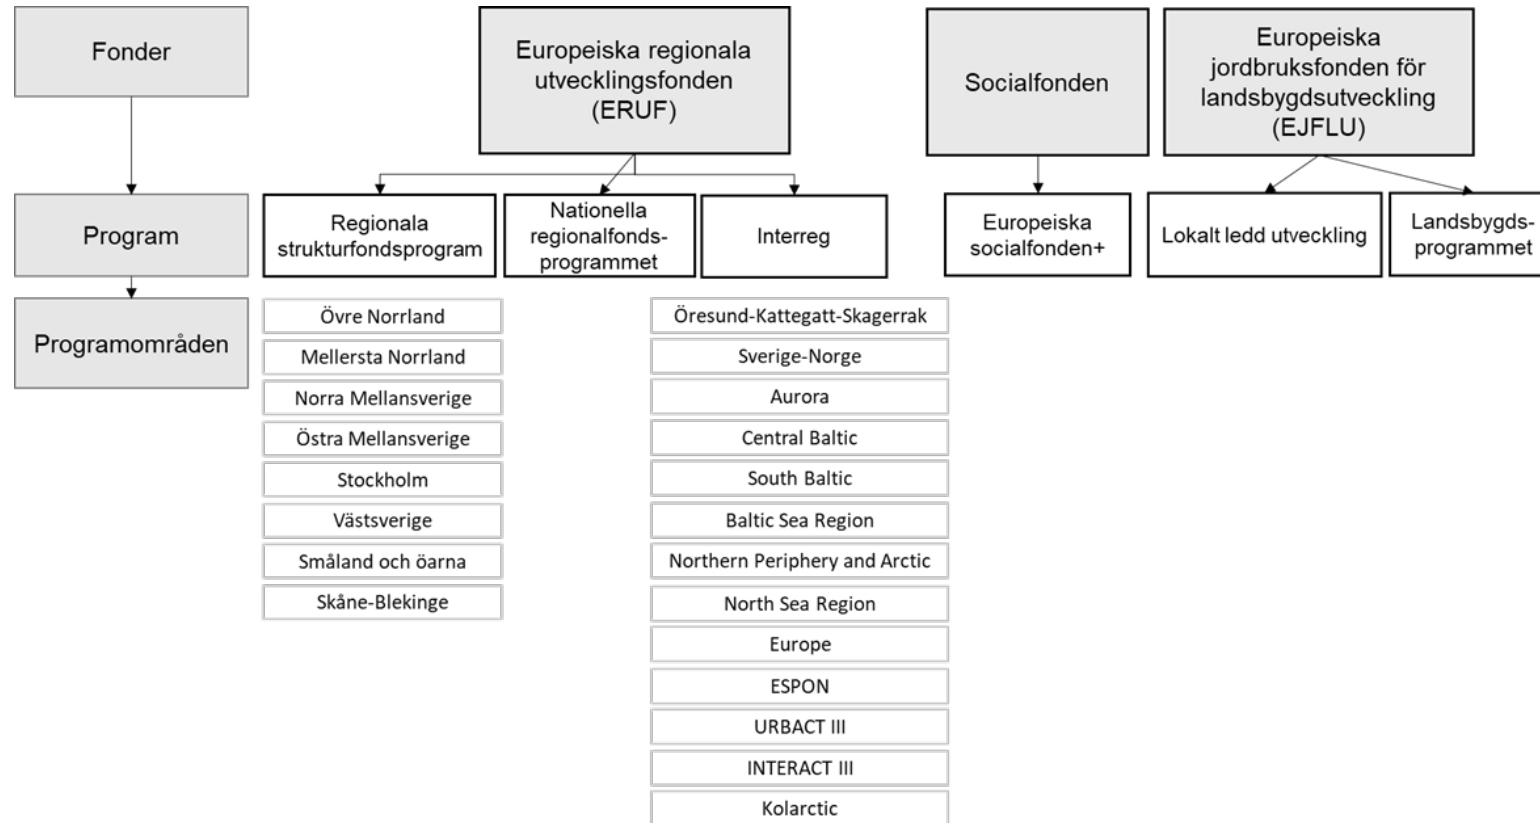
Fonder

Europeiska regionala utvecklingsfonden (ERUF)

Socialfonden

Europeiska jordbruksfonden för landsbygdsutveckling (EJFLU)

Program

Regionala strukturfondsprogram

Nationella regionalfondsprogrammet

Interreg

Europeiska socialfonden+

Lokalt ledd utveckling

Landsbygdsprogrammet

Programområden

Övre Norrland

Mellersta Norrland

Norra Mellansverige

Östra Mellansverige

Stockholm

Västsverige

Småland och öarna

Skåne-Blekinge

Öresund-Kattegatt-Skagerrak

Sverige-Norge

Aurora

Central Baltic

South Baltic

Baltic Sea Region

Northern Periphery and Arctic

North Sea Region

Europe

ESPON

URBACT III

INTERACT III

Kolarctic